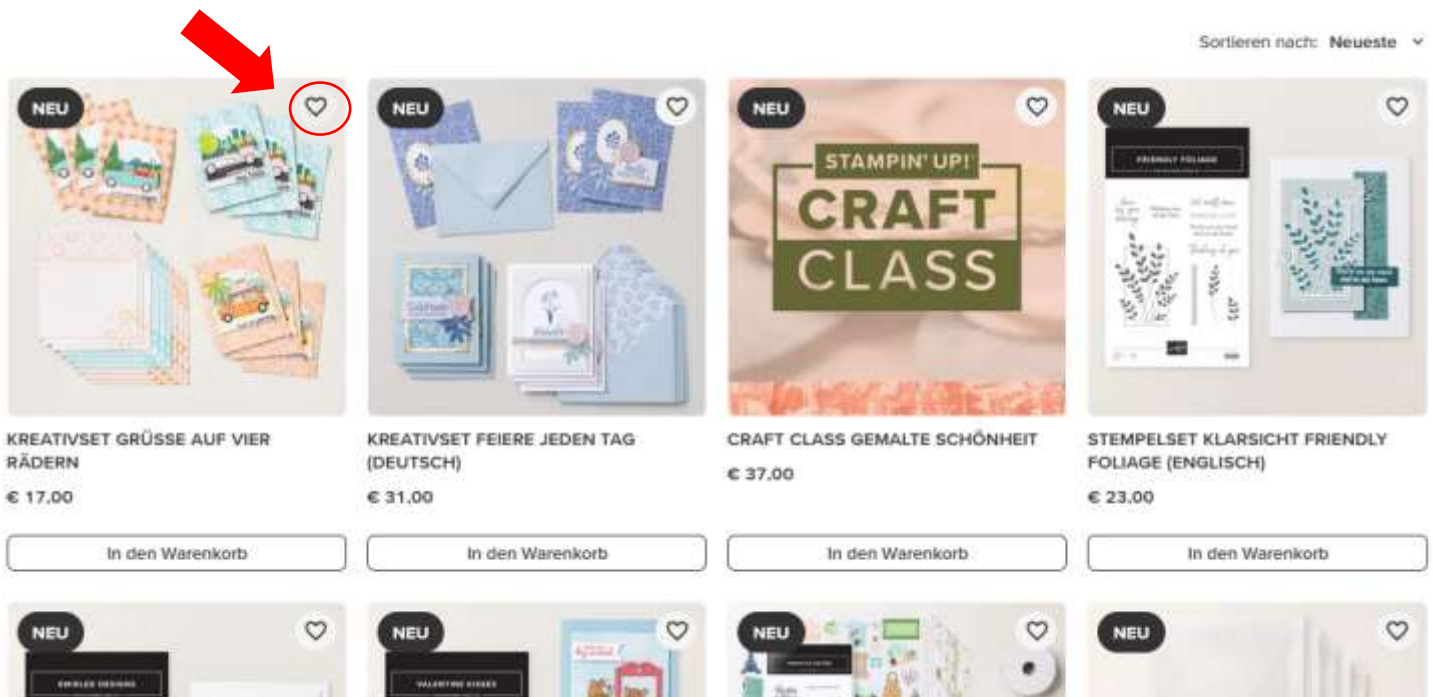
Sortieren nach: Neueste

NEU

KREATIVSET GRÜSSE AUF VIER RÄDERN

€ 17,00

In den Warenkorb

NEU

KREATIVSET FEIERE JEDEN TAG (DEUTSCH)

€ 31,00

In den Warenkorb

NEU

STAMPIN' UP! CRAFT CLASS

CRAFT CLASS GEMALTE SCHÖNHEIT

€ 37,00

In den Warenkorb

NEU

FRIENDLY FOLIAGE

STEMPELSET KLARSICHT FRIENDLY FOLIAGE (ENGLISCH)

€ 23,00

In den Warenkorb

NEU

NEU

NEU

NEU